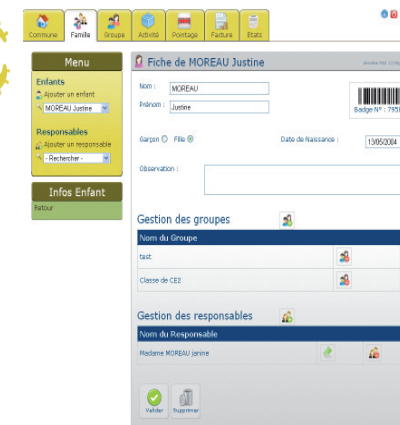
Commune Famille Groupe Activité Pointage Facture Etats

Menu

Enfants

Ajouter un enfant

MOREAU Justine

Responsables

Ajouter un responsable

- Rechercher -

Infos Enfant

Retour

Fiche de MOREAU Justine

Nom : MOREAU

Prénom : Justine

Badge N° : 795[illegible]

Garçon Fille

Date de Naissance : 13/05/2004

Observation :

Gestion des groupes

| Nom du Groupe |
|---|
| test |
| Classe de CE2 |

Gestion des responsables

| Nom du Responsable |
|---|
| Madame MOREAU Janine |

Valider Supprimer